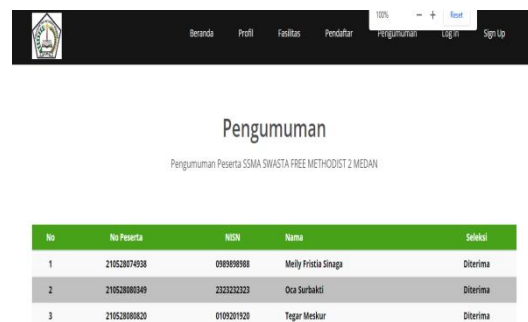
Beranda Profil Fasilitas Pendaftar Pengumuman Log In Sign Up

100% − + Reset

Pengumuman

Pengumuman Peserta SSMA SWASTA FREE METHODIST 2 MEDAN

| No | No Peserta | NISN | Nama | Seleksi |
|---|---|---|---|---|
| 1 | 210528074938 | 0989898988 | Meily Fristia Sinaga | Diterima |
| 2 | 210528080349 | 2323232323 | Oca Surbakti | Diterima |
| 3 | 210528080820 | 0109201920 | Tegar Meskur | Diterima |